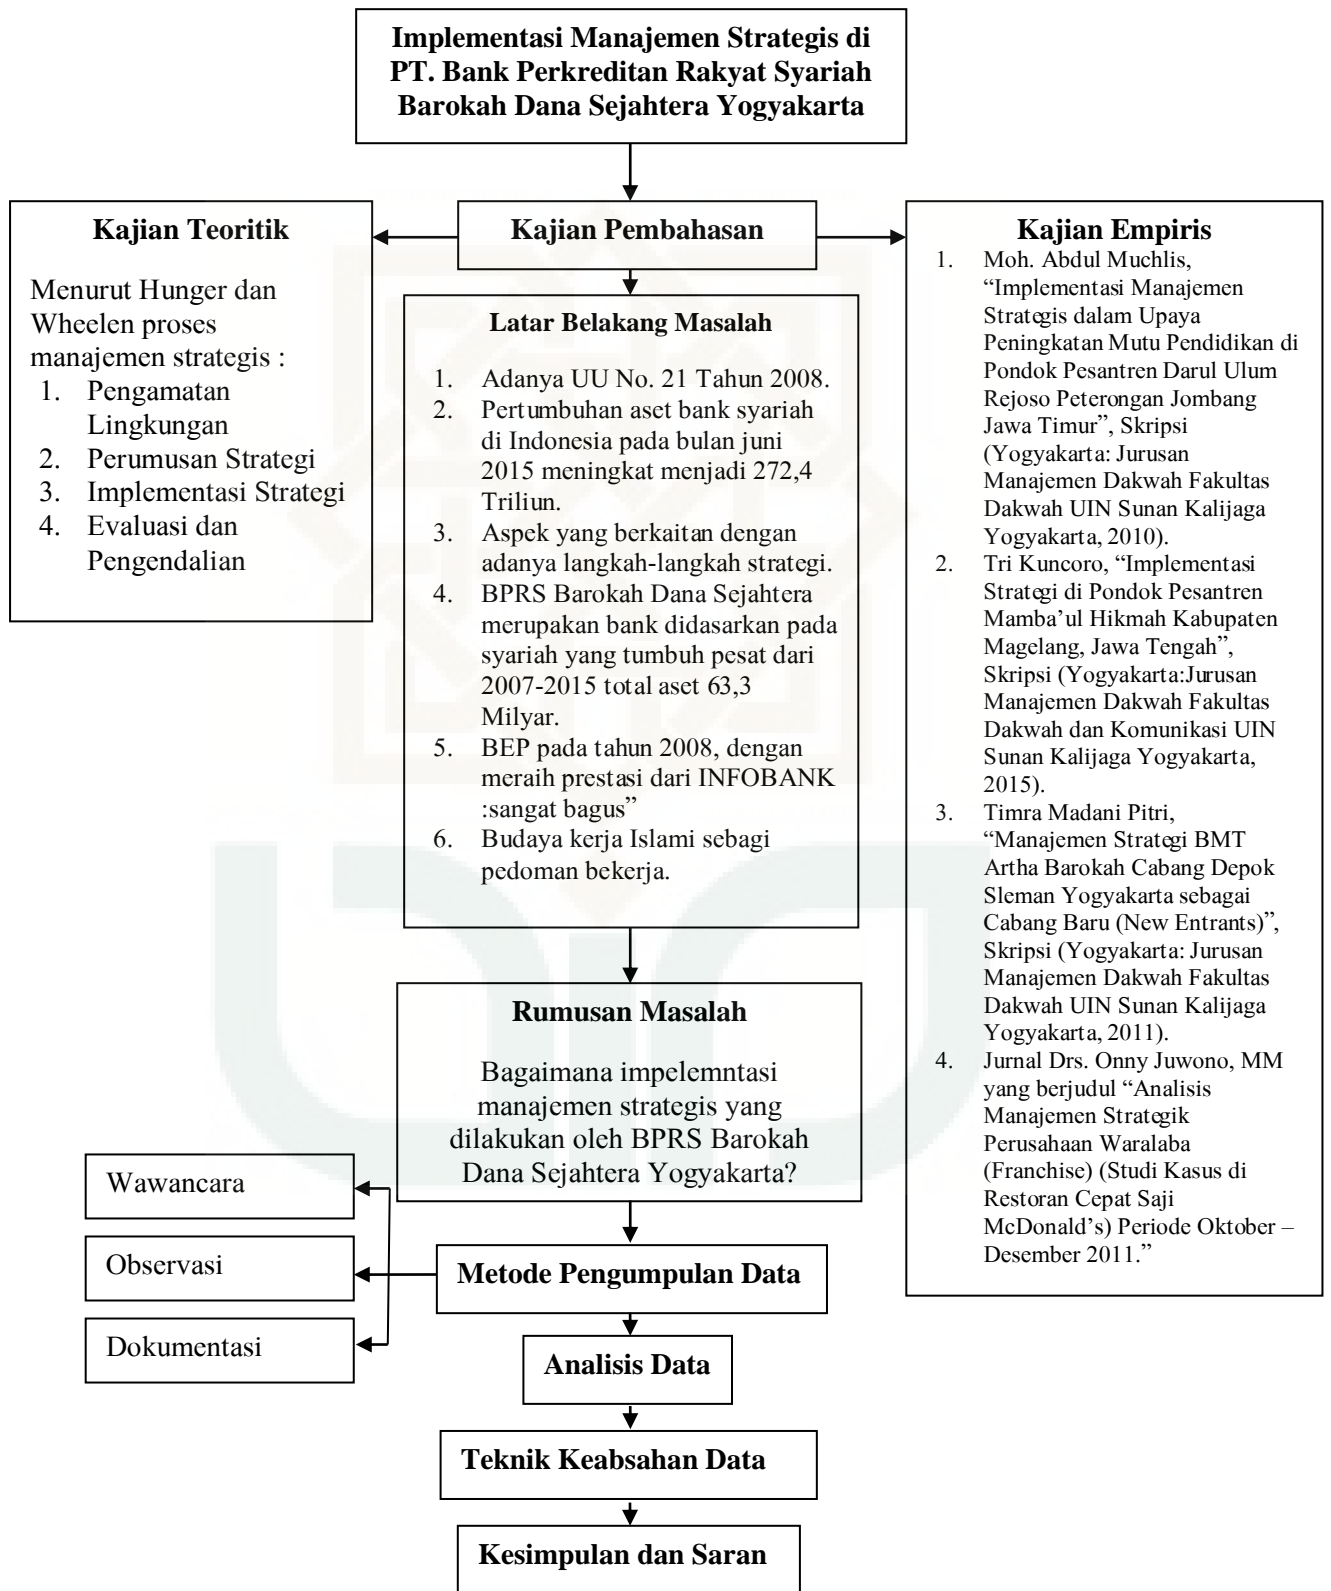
Implementasi Manajemen Strategis di PT. Bank Perkreditan Rakyat Syariah Barokah Dana Sejahtera Yogyakarta

Kajian Pembahasan

Kajian Teoritik

Menurut Hunger dan Wheelen proses manajemen strategis :
1. Pengamatan Lingkungan
2. Perumusan Strategi
3. Implementasi Strategi
4. Evaluasi dan Pengendalian

Latar Belakang Masalah

1. Adanya UU No. 21 Tahun 2008.
2. Pertumbuhan aset bank syariah di Indonesia pada bulan juni 2015 meningkat menjadi 272,4 Triliun.
3. Aspek yang berkaitan dengan adanya langkah-langkah strategi.
4. BPRS Barokah Dana Sejahtera merupakan bank didasarkan pada syariah yang tumbuh pesat dari 2007-2015 total aset 63,3 Milyar.
5. BEP pada tahun 2008, dengan meraih prestasi dari INFOBANK :sangat bagus"
6. Budaya kerja Islami sebagi pedoman bekerja.

Kajian Empiris

1. Moh. Abdul Muchlis, "Implementasi Manajemen Strategis dalam Upaya Peningkatan Mutu Pendidikan di Pondok Pesantren Darul Ulum Rejoso Peterongan Jombang Jawa Timur", Skripsi (Yogyakarta: Jurusan Manajemen Dakwah Fakultas Dakwah UIN Sunan Kalijaga Yogyakarta, 2010).
2. Tri Kuncoro, "Implementasi Strategi di Pondok Pesantren Mamba'ul Hikmah Kabupaten Magelang, Jawa Tengah", Skripsi (Yogyakarta:Jurusan Manajemen Dakwah Fakultas Dakwah dan Komunikasi UIN Sunan Kalijaga Yogyakarta, 2015).
3. Timra Madani Pitri, "Manajemen Strategi BMT Artha Barokah Cabang Depok Sleman Yogyakarta sebagai Cabang Baru (New Entrants)", Skripsi (Yogyakarta: Jurusan Manajemen Dakwah Fakultas Dakwah UIN Sunan Kalijaga Yogyakarta, 2011).
4. Jurnal Drs. Onny Juwono, MM yang berjudul "Analisis Manajemen Strategik Perusahaan Waralaba (Franchise) (Studi Kasus di Restoran Cepat Saji McDonald's) Periode Oktober – Desember 2011."

Rumusan Masalah

Bagaimana impelemntasi manajemen strategis yang dilakukan oleh BPRS Barokah Dana Sejahtera Yogyakarta?

Wawancara

Observasi

Dokumentasi

Metode Pengumpulan Data

Analisis Data

Teknik Keabsahan Data

Kesimpulan dan Saran